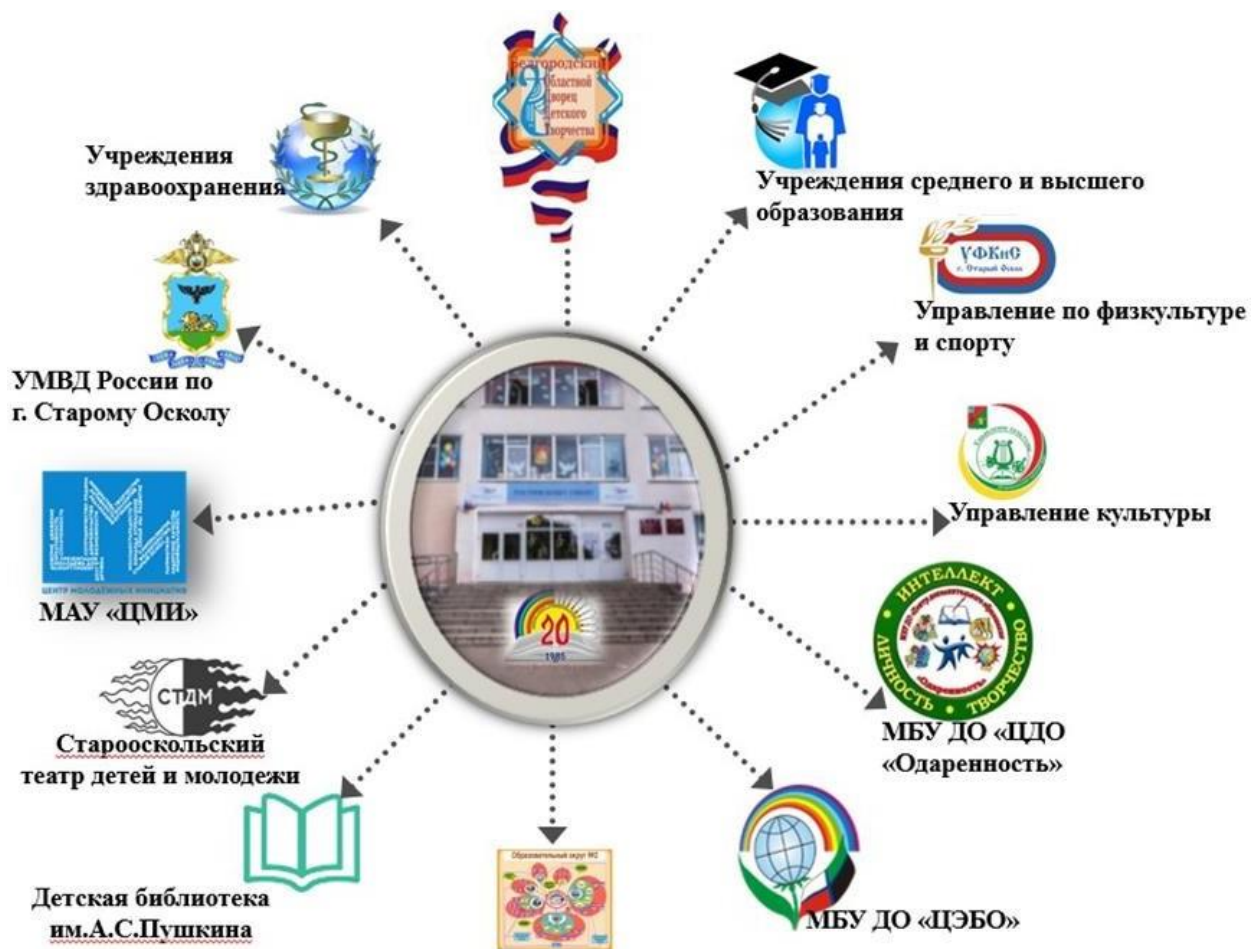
Белгородский областной дворец детского творчества

Учреждения здравоохранения

Учреждения среднего и высшего образования

УФКиС
г. Старый Оскол

Управление по физкультуре и спорту

УМВД России по г. Старому Осколу

Управление культуры

ЦЕНТР МОЛОДЕЖНЫХ ИНИЦИАТИВ

МАУ «ЦМИ»

20
1995

ИНТЕЛЛЕКТ
ЛИЧНОСТЬ
ТВОРЧЕСТВО
«Одаренность»

СТДМ

МБУ ДО «ЦДО «Одаренность»

Старооскольский театр детей и молодежи

Образовательный округ №2

Детская библиотека им.А.С.Пушкина

МБУ ДО «ЦЭБО»